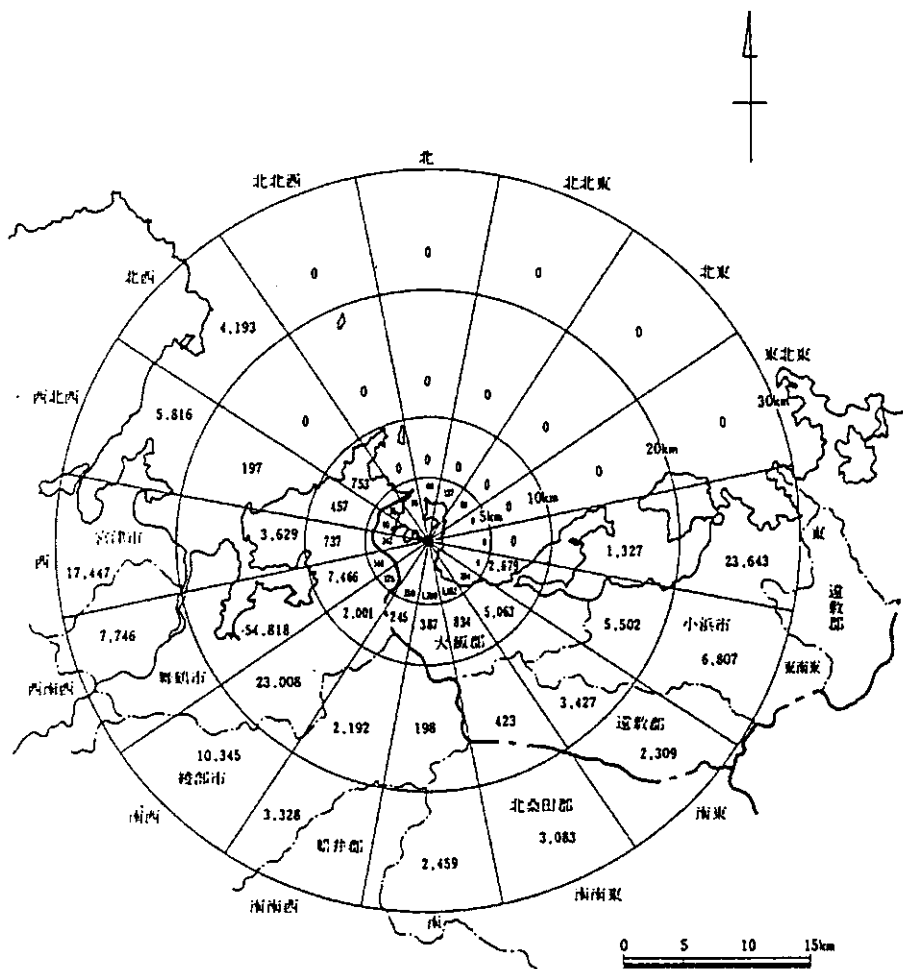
北

北北西

北北東

北西

北東

西北西

東北東

30km

20km

10km

5km

東

西

西南西

東南東

南西

南東

南南西

南南東

南

0
0
0
0
4,193
0
0
0
0
0
5,816
0
197
0
0
0
0
0
0
753
457
0
0
0
3,629
737
1,327
23,643
宮津市
17,447
7,466
2,679
5,063
5,502
小浜市
遠敷郡
6,807
7,746
-54,818
2,001
245
387
834
大飯郡
舞鶴市
23,008
3,427
2,192
198
423
遠敷郡
2,309
10,345
綾部市
3,328
船井郡
北桑田郡
3,083
2,459

0 5 10 15km